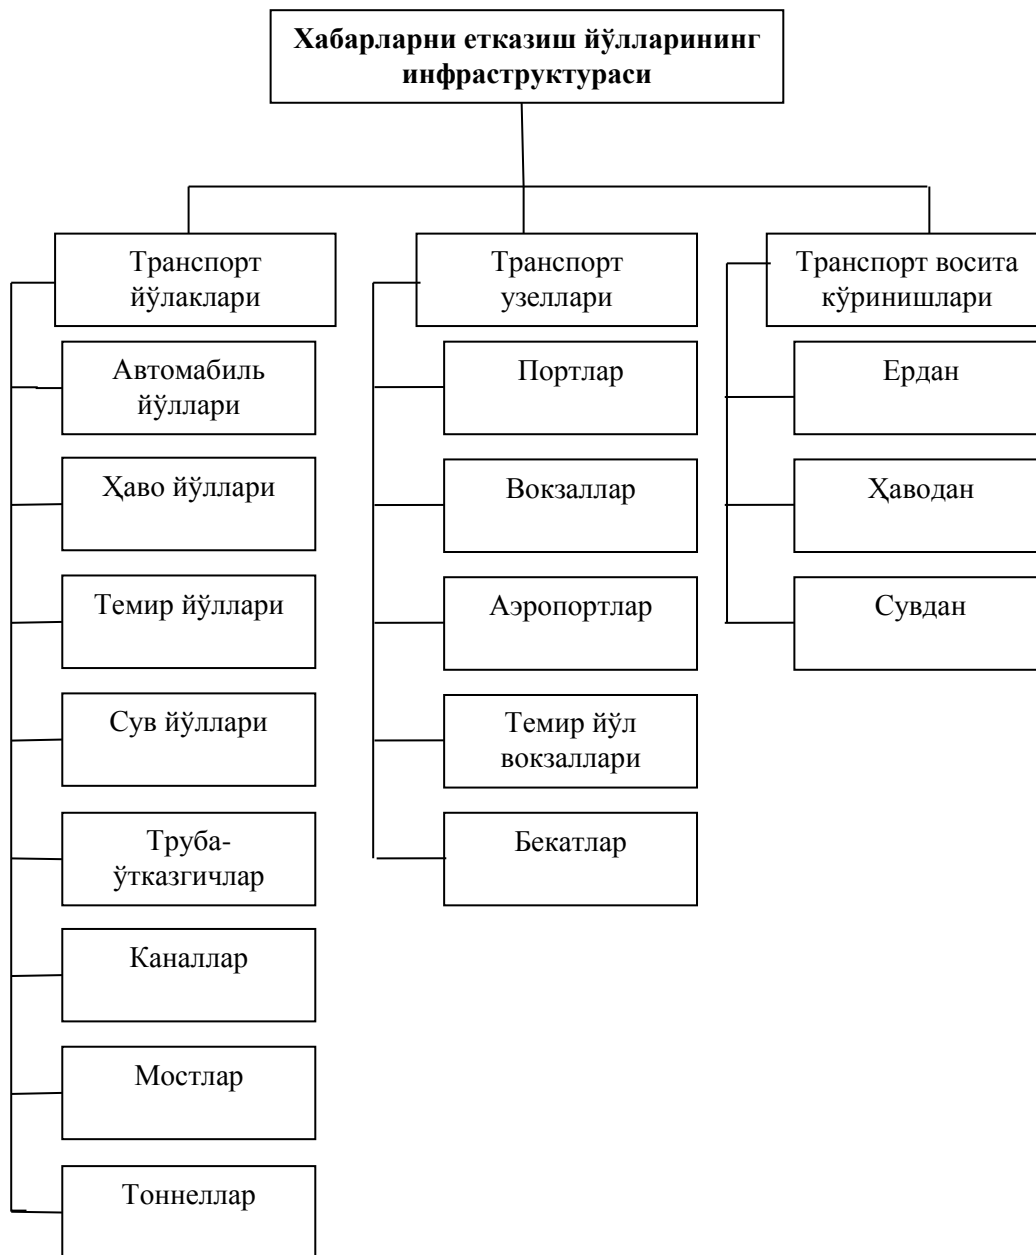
**Хабарларни етказиш йўлларининг инфраструктураси**

Транспорт йўлаклари

Автомабиль йўллари

Ҳаво йўллари

Темир йўллари

Сув йўллари

Труба-ўтказгичлар

Каналлар

Мостлар

Тоннеллар

Транспорт узеллари

Портлар

Вокзаллар

Аэропортлар

Темир йўл вокзаллари

Бекатлар

Транспорт восита кўринишлари

Ердан

Ҳаводан

Сувдан